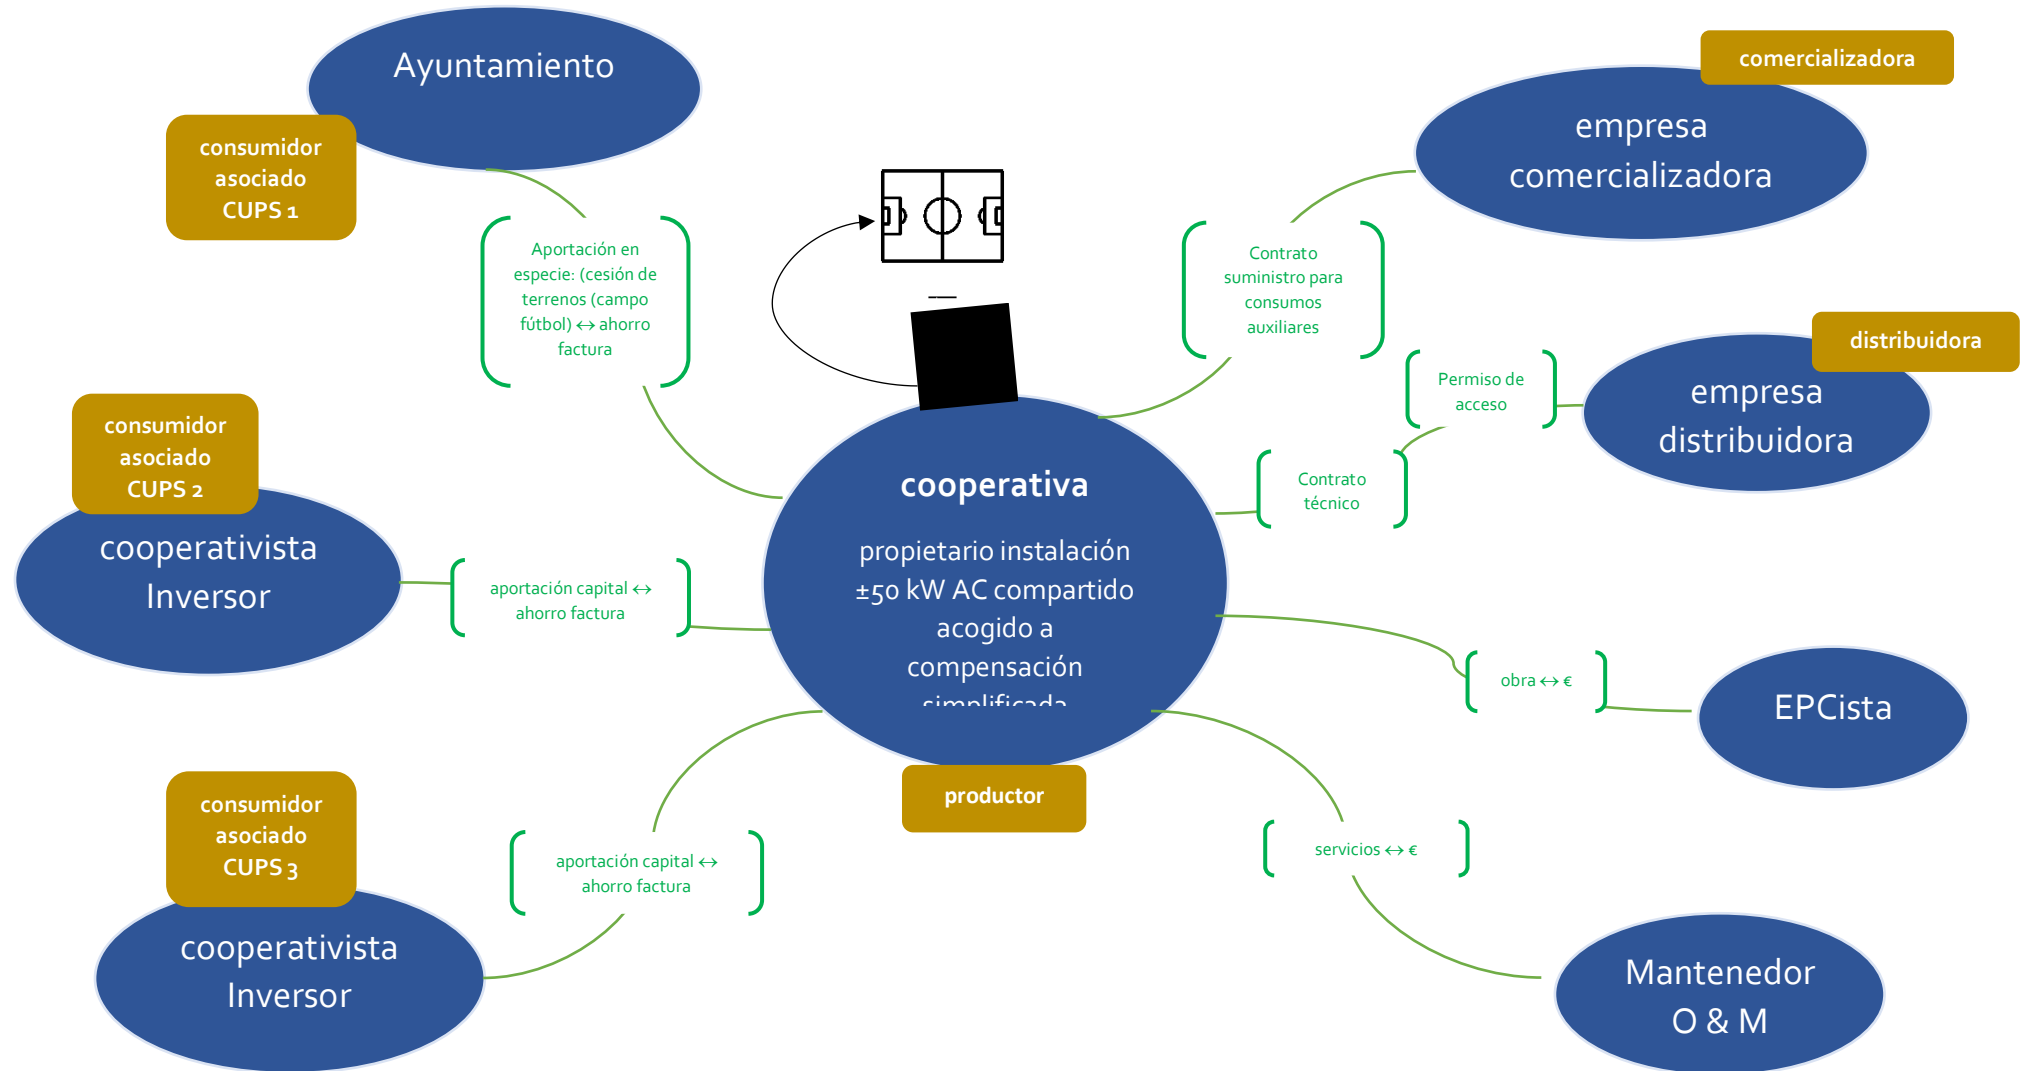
Ayuntamiento

consumidor asociado CUPS 1

Aportación en especie: (cesión de terrenos (campo fútbol) ↔ ahorro factura

comercializadora

empresa comercializadora

Contrato suministro para consumos auxiliares

distribuidora

empresa distribuidora

Permiso de acceso

Contrato técnico

consumidor asociado CUPS 2

cooperativista Inversor

aportación capital ↔ ahorro factura

cooperativa

propietario instalación ±50 kW AC compartido acogido a compensación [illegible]

obra ↔ €

EPCista

productor

consumidor asociado CUPS 3

cooperativista Inversor

aportación capital ↔ ahorro factura

servicios ↔ €

Mantenedor O & M